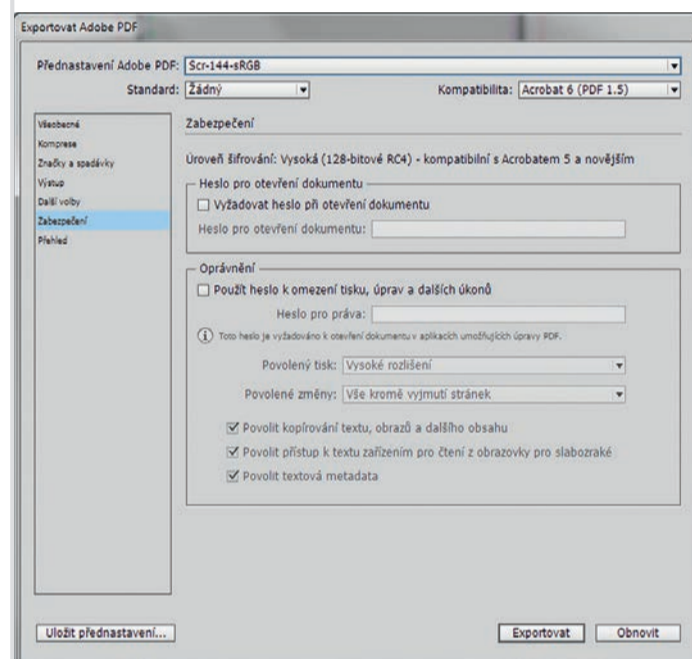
Exportovat Adobe PDF

Přednastavení Adobe PDF: Scr-144-sRGB

Standard: Žádný

Kompatibilita: Acrobat 6 (PDF 1.5)

Všeobecné
Komprese
Značky a spadávky
Výstup
Další volby
Zabezpečení
Přehled

Zabezpečení

Úroveň šifrování: Vysoká (128-bitové RC4) - kompatibilní s Acrobatem 5 a novějším

Heslo pro otevření dokumentu

Vyžadovat heslo při otevření dokumentu

Heslo pro otevření dokumentu:

Oprávnění

Použít heslo k omezení tisku, úprav a dalších úkonů

Heslo pro práva:

Toto heslo je vyžadováno k otevření dokumentu v aplikacích umožňujících úpravy PDF.

Povolený tisk: Vysoké rozlišení

Povolené změny: Vše kromě vyjmutí stránek

Povolit kopírování textu, obrazů a dalšího obsahu

Povolit přístup k textu zařízením pro čtení z obrazovky pro slabozraké

Povolit textová metadata

Uložit přednastavení...

Exportovat

Obnovit